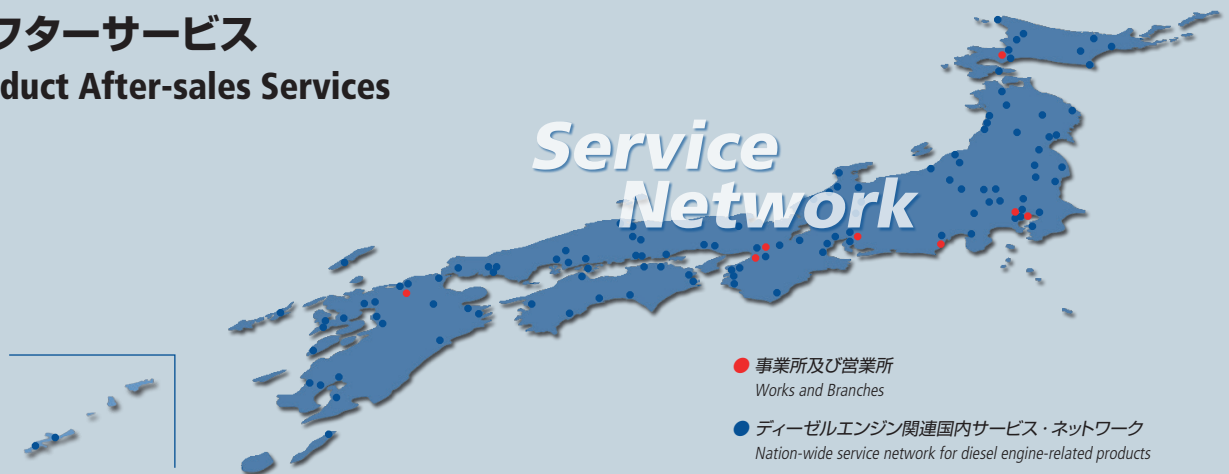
フターサービス
duct After-sales Services

Service Network

事業所及び営業所
Works and Branches

ディーゼルエンジン関連国内サービス・ネットワーク
Nation-wide service network for diesel engine-related products